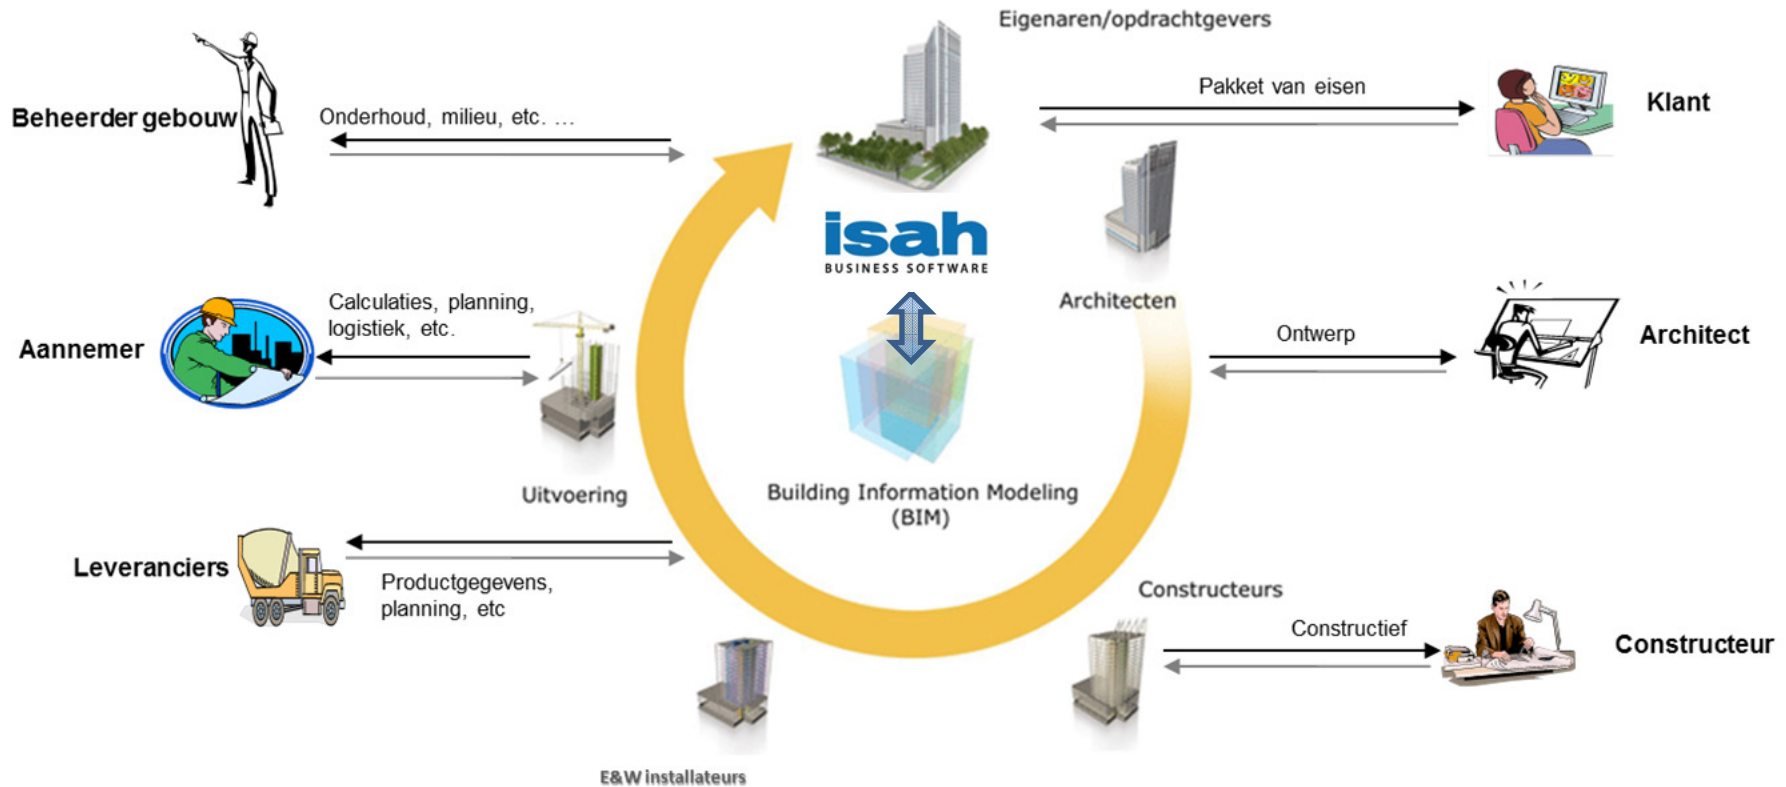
Eigenaren/opdrachtgevers

Beheerder gebouw

Onderhoud, milieu, etc. ...

Pakket van eisen

Klant

isah
BUSINESS SOFTWARE

Architecten

Aannemer

Calculaties, planning, logistiek, etc.

Ontwerp

Architect

Uitvoering

Building Information Modeling (BIM)

Leveranciers

Productgegevens, planning, etc

Constructeurs

Constructief

Constructeur

E&W installateurs